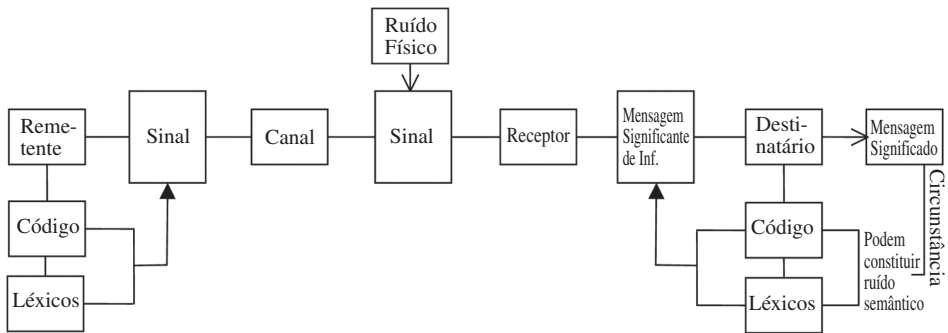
Ruído Físico

Remetente

Sinal

Canal

Sinal

Receptor

Mensagem Significante de Inf.

Destinatário

Mensagem Significado

Circunstância

Código

Léxicos

Código

Léxicos

Podem constituir ruído semântico